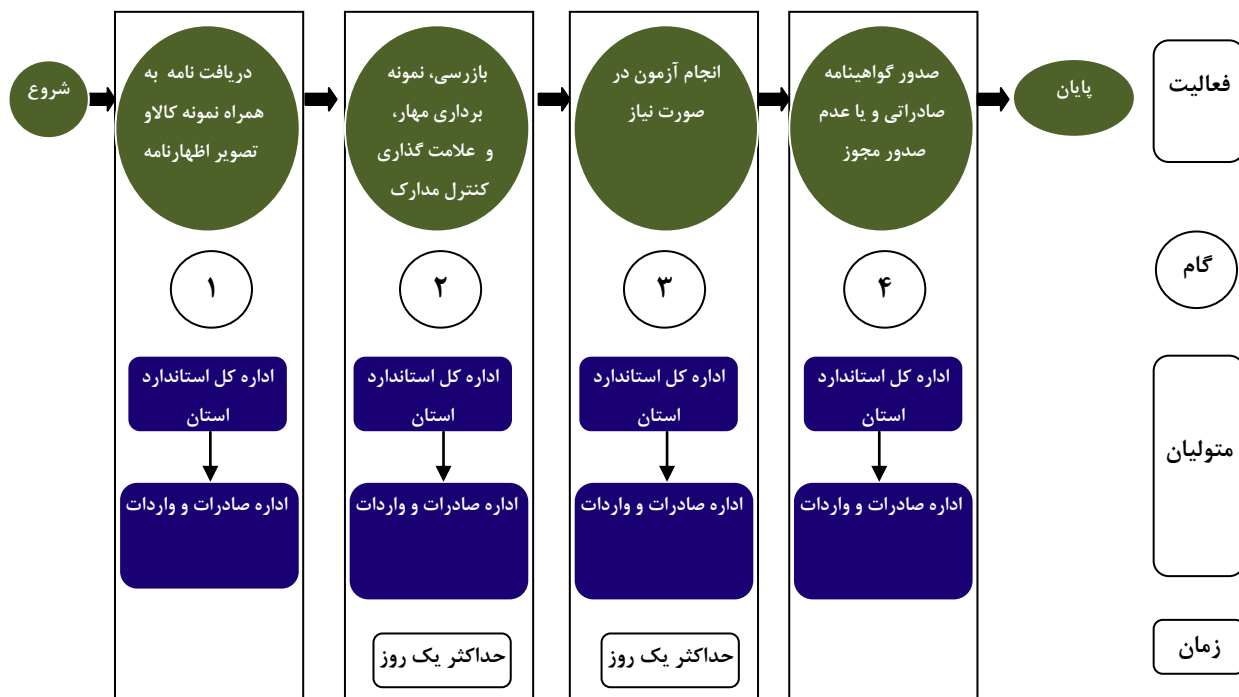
فعالیت

گام

متولیان

زمان

شروع

دریافت نامه به همراه نمونه کالاو تصویر اظهارنامه

۱

اداره کل استاندارد استان

اداره صادرات و واردات

بازرسی، نمونه برداری مهار، و علامت گذاری کنترل مدارک

۲

اداره کل استاندارد استان

اداره صادرات و واردات

حداکثر یک روز

انجام آزمون در صورت نیاز

۳

اداره کل استاندارد استان

اداره صادرات و واردات

حداکثر یک روز

صدور گواهینامه صادراتی و یا عدم صدور مجوز

۴

اداره کل استاندارد استان

اداره صادرات و واردات

پایان